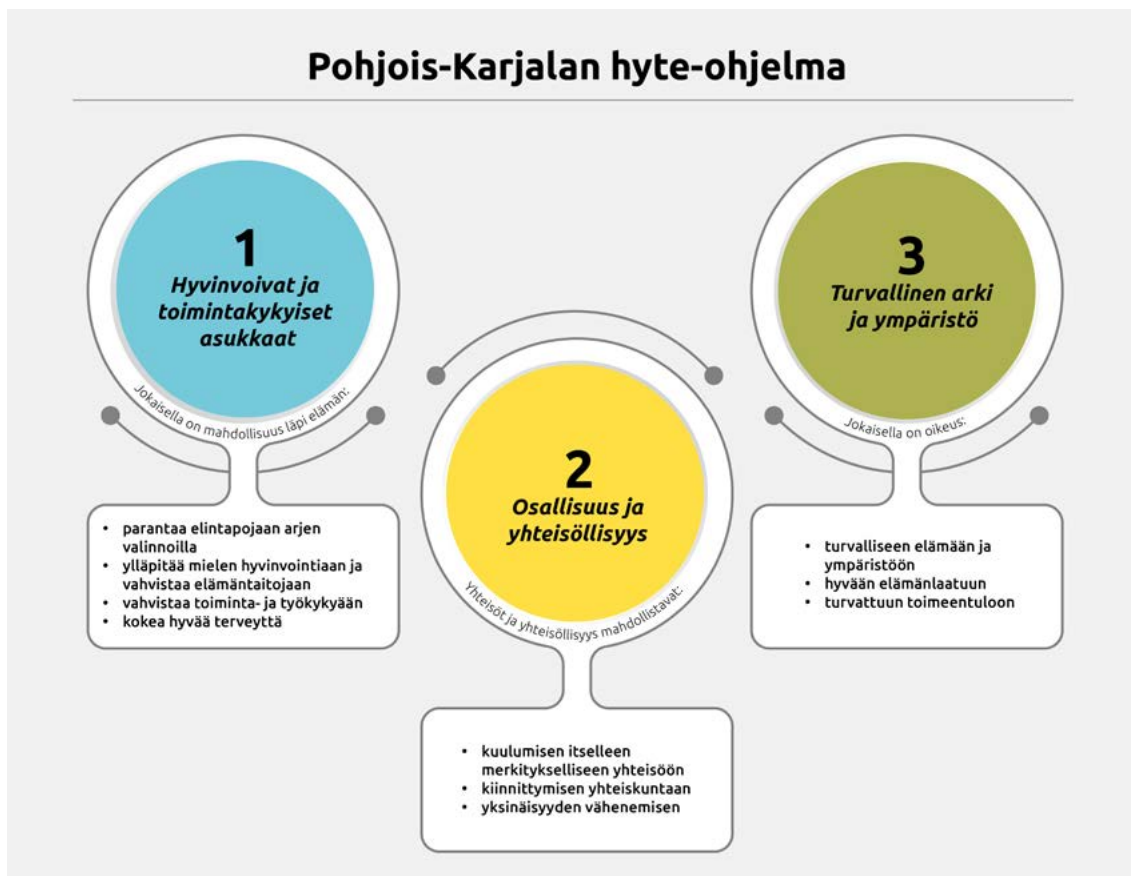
Pohjois-Karjalan hyte-ohjelma

1
Hyvinvoivat ja toimintakykyiset asukkaat

Jokaisella on mahdollisuus läpi elämän:

- parantaa elintapojaan arjen valinnoilla
- ylläpitää mielen hyvinvointiaan ja vahvistaa elämäntaitojaan
- vahvistaa toiminta- ja työkykyään
- kokea hyvää terveyttä

2
Osallisuus ja yhteisöllisyys

Yhteisöt ja yhteisöllisyys mahdollistavat:

- kuulumisen itselleen merkitykselliseen yhteisöön
- kiinnittymisen yhteiskuntaan
- yksinäisyyden vähenemisen

3
Turvallinen arki ja ympäristö

Jokaisella on oikeus:

- turvalliseen elämään ja ympäristöön
- hyvään elämänlaatuun
- turvattuun toimeentuloon